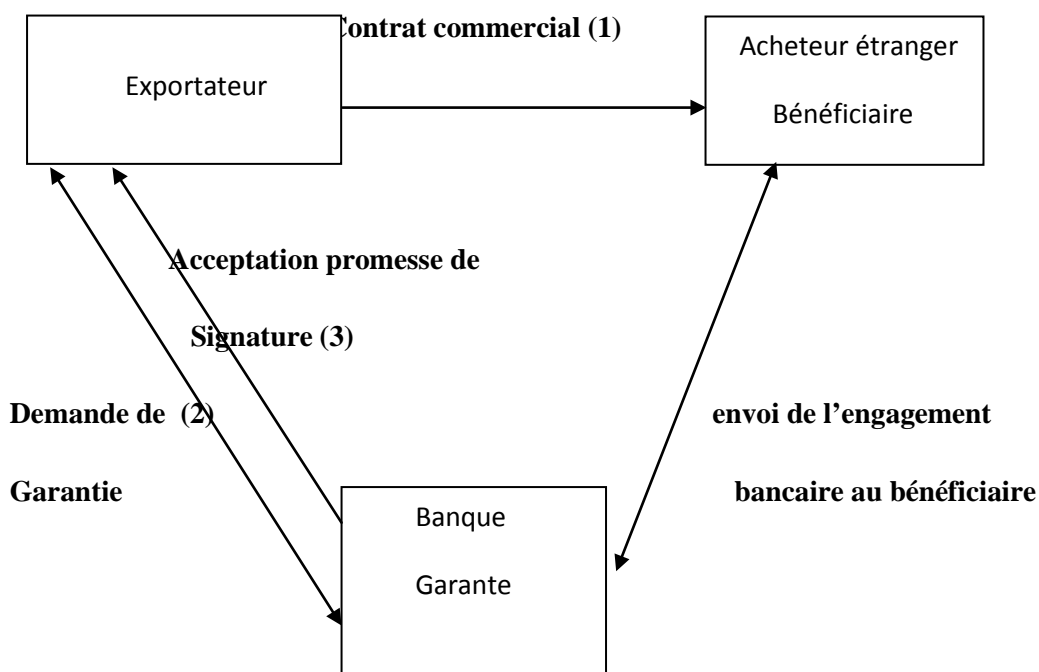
Contrat commercial (1)

Exportateur

Acheteur étranger

Bénéficiaire

Acceptation promesse de

Signature (3)

Demande de (2)

Garantie

envoi de l'engagement

bancaire au bénéficiaire

Banque

Garante